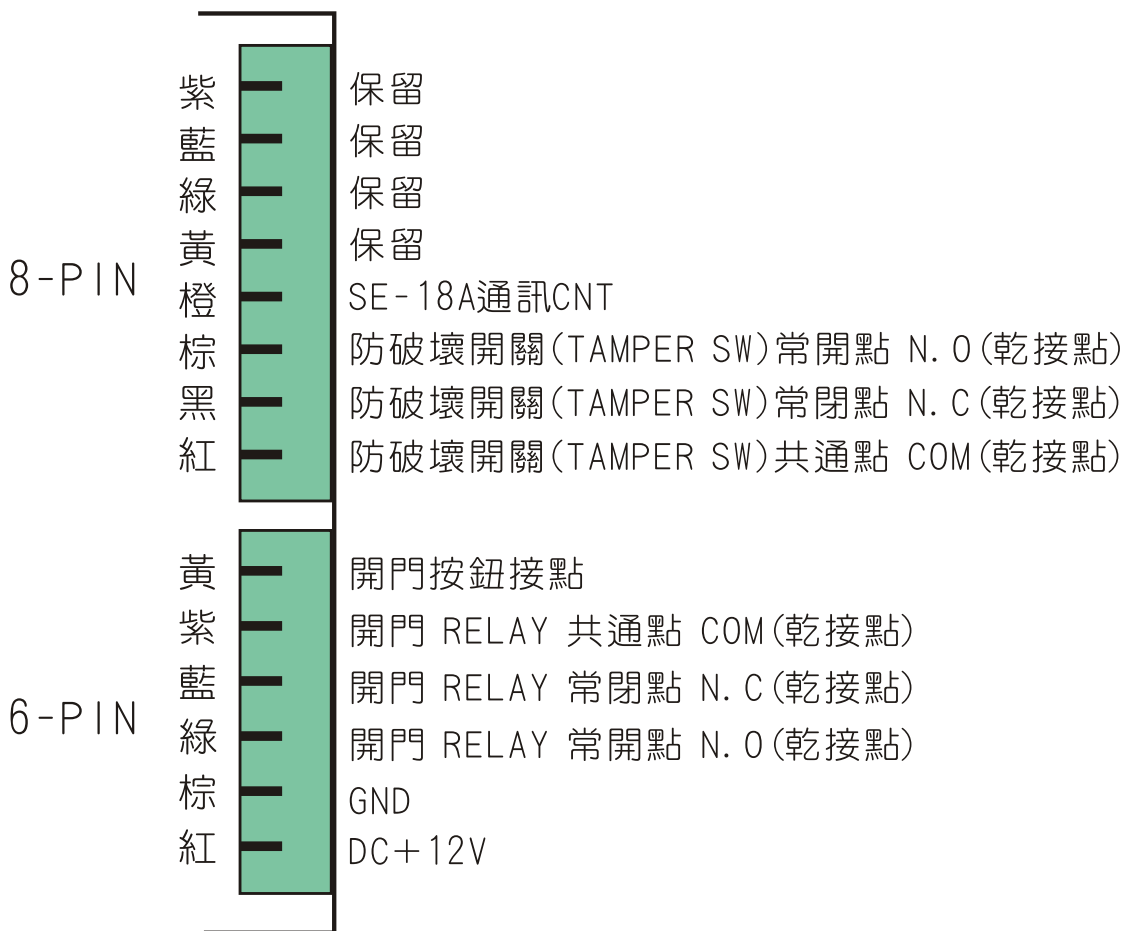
8-PIN

紫 保留
藍 保留
綠 保留
黃 保留
橙 SE-18A通訊CNT
棕 防破壞開關(TAMPER SW)常開點 N.O(乾接點)
黑 防破壞開關(TAMPER SW)常閉點 N.C(乾接點)
紅 防破壞開關(TAMPER SW)共通點 COM(乾接點)

6-PIN

黃 開門按鈕接點
紫 開門 RELAY 共通點 COM(乾接點)
藍 開門 RELAY 常閉點 N.C(乾接點)
綠 開門 RELAY 常開點 N.O(乾接點)
棕 GND
紅 DC+12V